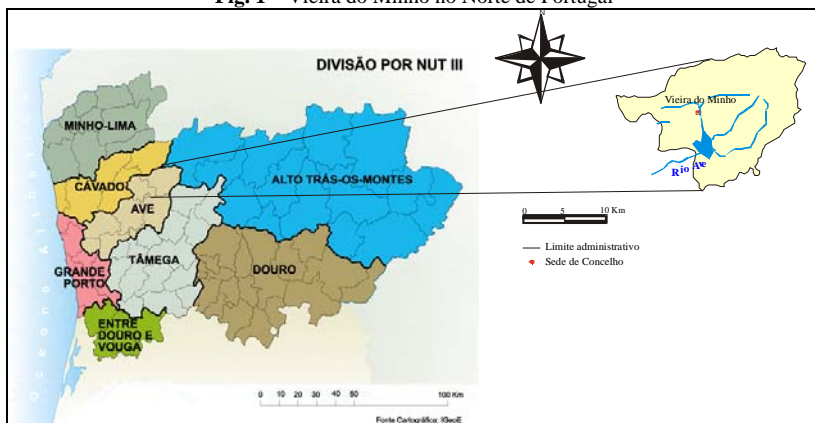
Fig. 1 – Vieira do Minho no Norte de Portugal

DIVISÃO POR NUT III

MINHO-LIMA
CÁVADO
AVE
ALTO TRÁS-OS-MONTES
GRANDE PORTO
TÂMEGA
DOURO
ENTRE DOURO E VOUGA

Oceano Atlântico

0 10 20 30 40 50 100 Km

Fonte Cartográfica: IGeoE

Vieira do Minho
Rio Ave

0 5 10 Km

Limite administrativo
Sede de Concelho